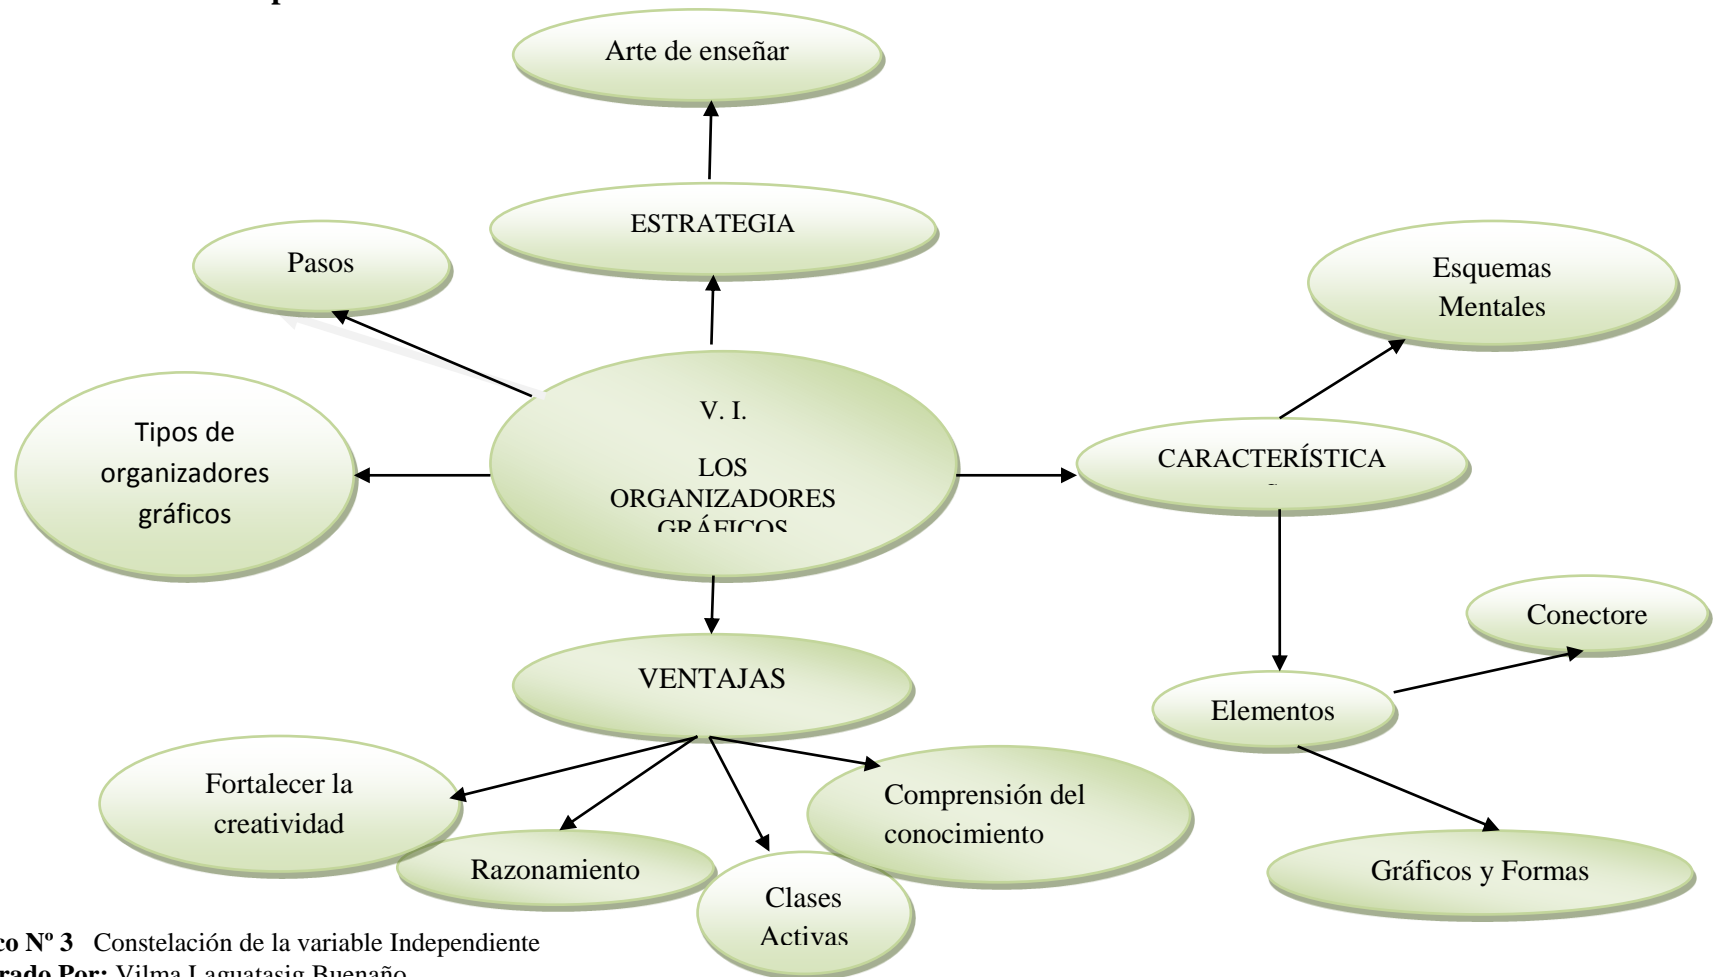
Arte de enseñar

ESTRATEGIA

Pasos

Esquemas Mentales

Tipos de organizadores gráficos

V. I.

LOS ORGANIZADORES GRÁFICOS

CARACTERÍSTICA

Conectore

VENTAJAS

Elementos

Fortalecer la creatividad

Comprensión del conocimiento

Razonamiento

Clases Activas

Gráficos y Formas

co Nº 3 Constelación de la variable Independiente
rado Por: Vilma Laguatasig Buenaño